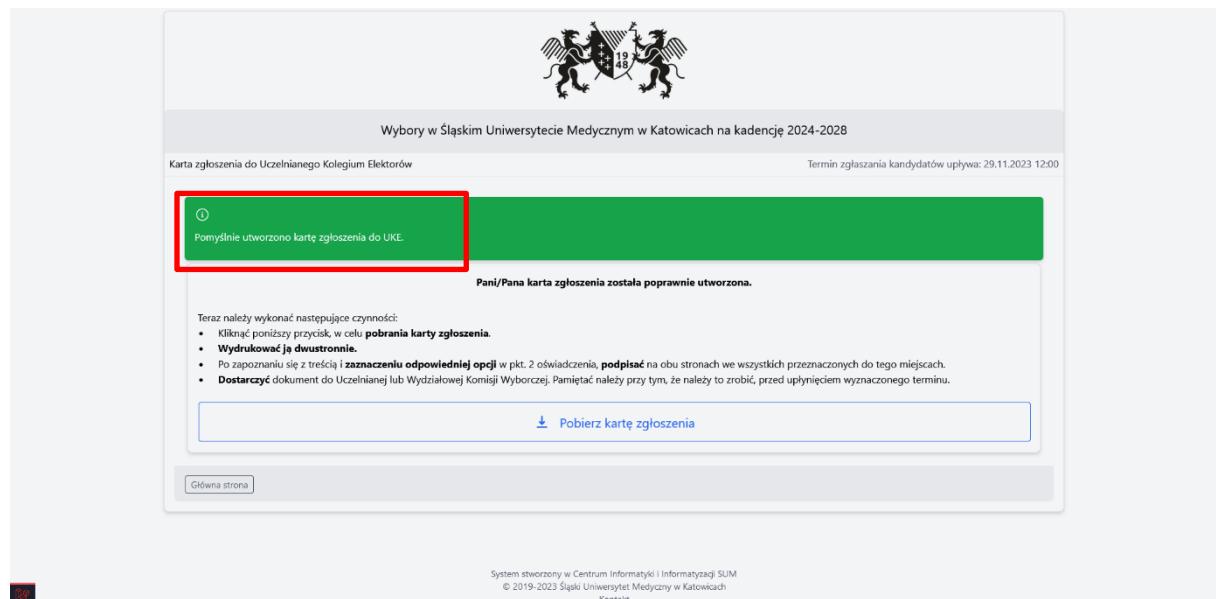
19
48

Wybory w Śląskim Uniwersytecie Medycznym w Katowicach na kadencję 2024-2028

Karta zgłoszenia do Uczelnianego Kolegium Elektorów

Termin zgłaszania kandydatów upływa: 29.11.2023 12:00

Pomyślnie utworzono kartę zgłoszenia do UKE.

Pani/Pana karta zgłoszenia została poprawnie utworzona.

Teraz należy wykonać następujące czynności:
• Kliknąć poniższy przycisk, w celu pobrania karty zgłoszenia.
• Wydrukować ją dwustronnie.
• Po zapoznaniu się z treścią i zaznaczeniu odpowiedniej opcji w pkt. 2 oświadczenia, podpisać na obu stronach we wszystkich przeznaczonych do tego miejscach.
• Dostarczyć dokument do Uczelnianej lub Wydziałowej Komisji Wyborczej. Pamiętać należy przy tym, że należy to zrobić, przed upłynięciem wyznaczonego terminu.

Pobierz kartę zgłoszenia

Główna strona

System stworzony w Centrum Informatyki i Informatyzacji SUM
© 2019-2023 Śląski Uniwersytet Medyczny w Katowicach
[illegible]